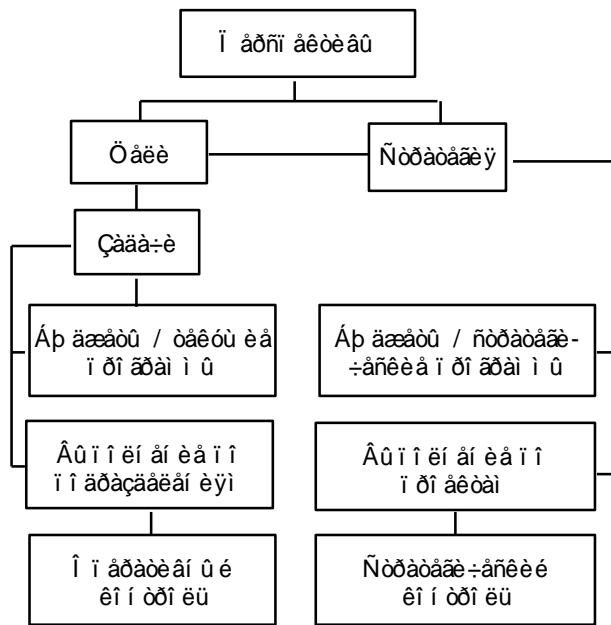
Ï åðñï åêòèâû

Öåëè

Ñòðàòåãèÿ

Çàäà÷è

Áþäæåòû / òåêóùèå ïðîãðàììû

Áþäæåòû / ñòðàòåãè÷åñêèå ïðîãðàììû

Âûïîëíåíèå ïî ïîäðàçäåëåíèÿì

Âûïîëíåíèå ïî ïðîåêòàì

Îïåðàòèâíûé êîíòðîëü

Ñòðàòåãè÷åñêèé êîíòðîëü